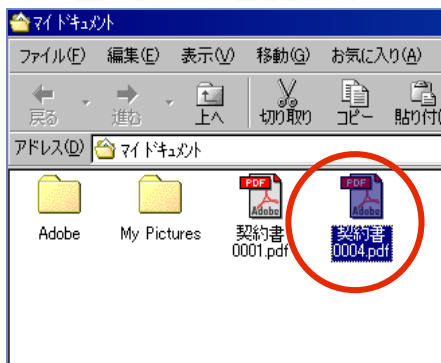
マイドキュメント

ファイル(F) 編集(E) 表示(V) 移動(G) お気に入り(A)

戻る 進む 上へ 切り取り コピー 貼り付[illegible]

アドレス(D) マイドキュメント

Adobe

My Pictures

PDF
Adobe
契約書0001.pdf

PDF
Adobe
契約書0004.pdf